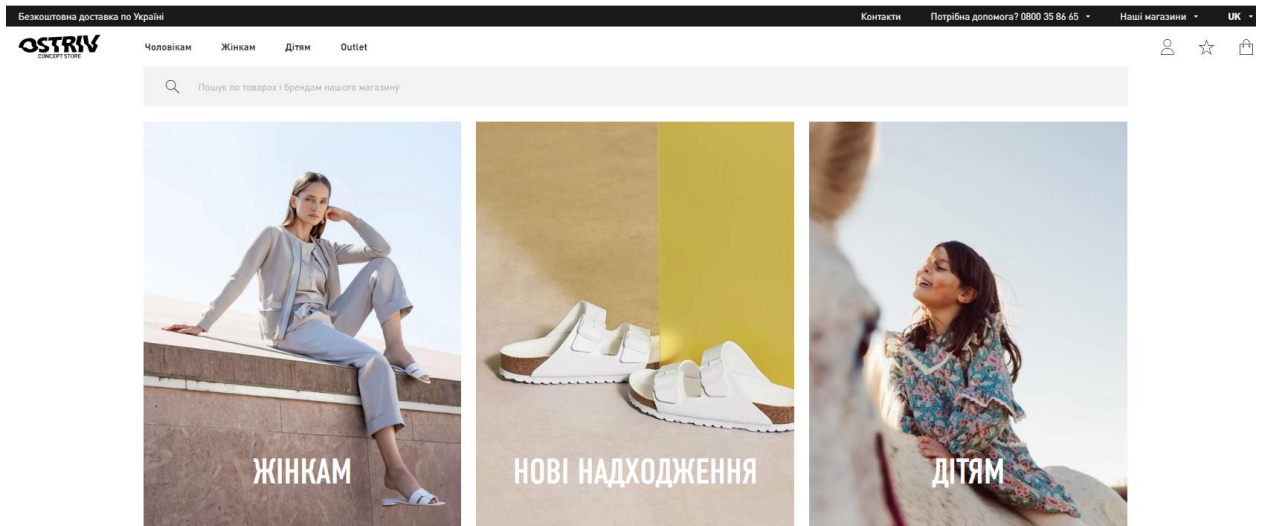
Безкоштовна доставка по Україні

Контакти

Потрібна допомога? 0800 35 86 65

Наші магазини

UK

OSTRIV CONCEPT STORE

Чоловікам

Жінкам

Дітям

Outlet

Пошук по товарах і брендам нашого магазину

ЖІНКАМ

НОВІ НАДХОДЖЕННЯ

ДІТЯМ